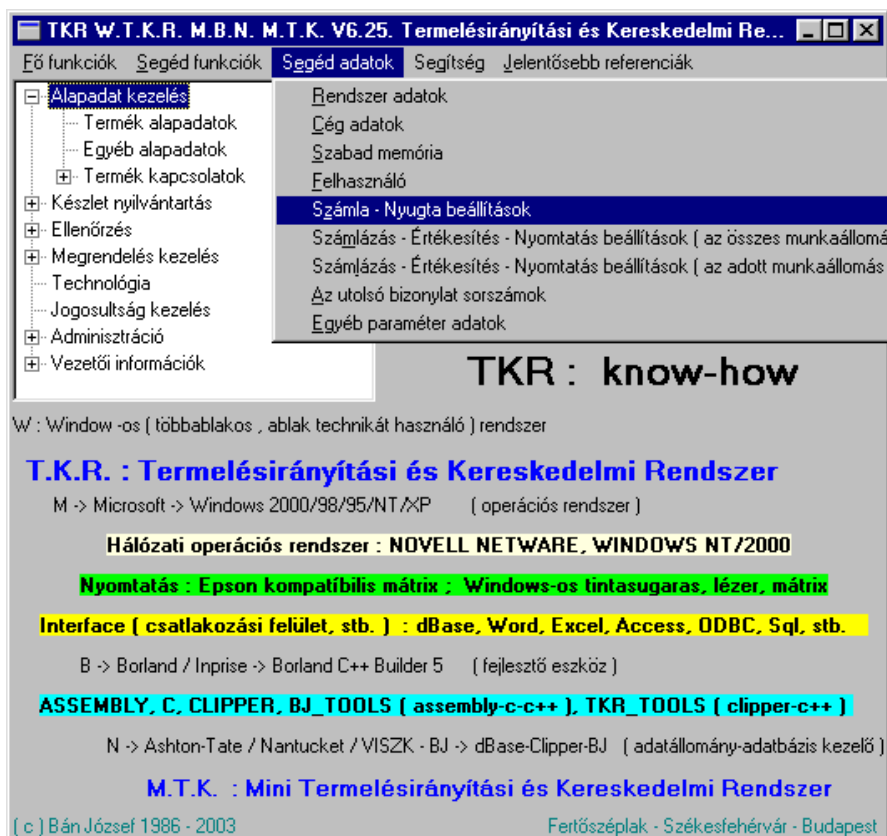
TKR W.T.K.R. M.B.N. M.T.K. V6.25. Termelésirányítási és Kereskedelmi Re...

Fő funkciók Segéd funkciók Segéd adatok Segítség Jelentősebb referenciák

Alapadat kezelés
Termék alapadatok
Egyéb alapadatok
Termék kapcsolatok
Készlet nyilvántartás
Ellenőrzés
Megrendelés kezelés
Technológia
Jogosultság kezelés
Adminisztráció
Vezetői információk

Rendszer adatok
Cég adatok
Szabad memória
Felhasználó
Számla - Nyugta beállítások
Számlázás - Értékesítés - Nyomtatás beállítások ( az összes munkaállomá
Számlázás - Értékesítés - Nyomtatás beállítások ( az adott munkaállomás
Az utolsó bizonylat sorszámok
Egyéb paraméter adatok

TKR : know-how

W : Window -os ( többablakos , ablak technikát használó ) rendszer

T.K.R. : Termelésirányítási és Kereskedelmi Rendszer

M -> Microsoft -> Windows 2000/98/95/NT/XP ( operációs rendszer )

Hálózati operációs rendszer : NOVELL NETWARE, WINDOWS NT/2000

Nyomtatás : Epson kompatíbilis mátrix ; Windows-os tintasugaras, lézer, mátrix

Interface ( csatlakozási felület, stb. ) : dBase, Word, Excel, Access, ODBC, Sql, stb.

B -> Borland / Inprise -> Borland C++ Builder 5 ( fejlesztő eszköz )

ASSEMBLY, C, CLIPPER, BJ_TOOLS ( assembly-c-c++ ), TKR_TOOLS ( clipper-c++ )

N -> Ashton-Tate / Nantucket / VISZK - BJ -> dBase-Clipper-BJ ( adatállomány-adatbázis kezelő )

M.T.K. : Mini Termelésirányítási és Kereskedelmi Rendszer

( c ) Bán József 1986 - 2003 Fertőszéplak - Székesfehérvár - Budapest